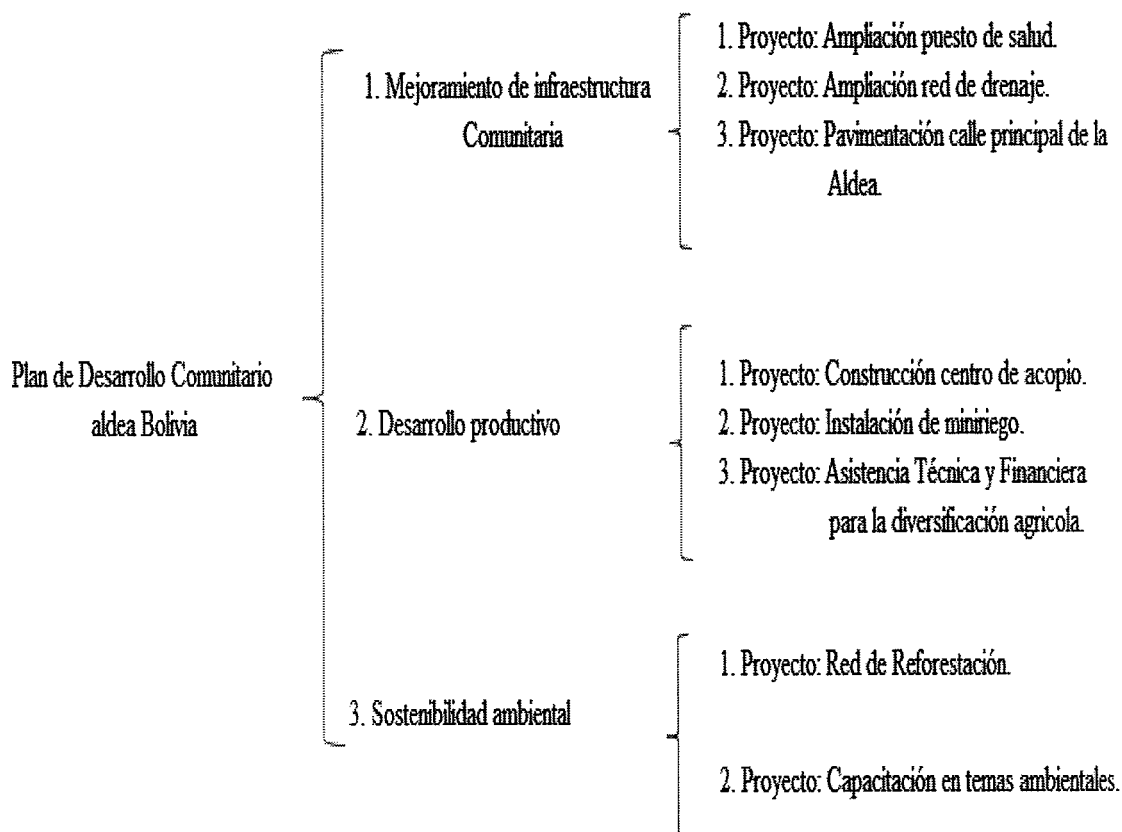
Plan de Desarrollo Comunitario aldea Bolivia

1. Mejoramiento de infraestructura Comunitaria

1. Proyecto: Ampliación puesto de salud.
2. Proyecto: Ampliación red de drenaje.
3. Proyecto: Pavimentación calle principal de la Aldea.

2. Desarrollo productivo

1. Proyecto: Construcción centro de acopio.
2. Proyecto: Instalación de miniriego.
3. Proyecto: Asistencia Técnica y Financiera para la diversificación agricola.

3. Sostenibilidad ambiental

1. Proyecto: Red de Reforestación.

2. Proyecto: Capacitación en temas ambientales.